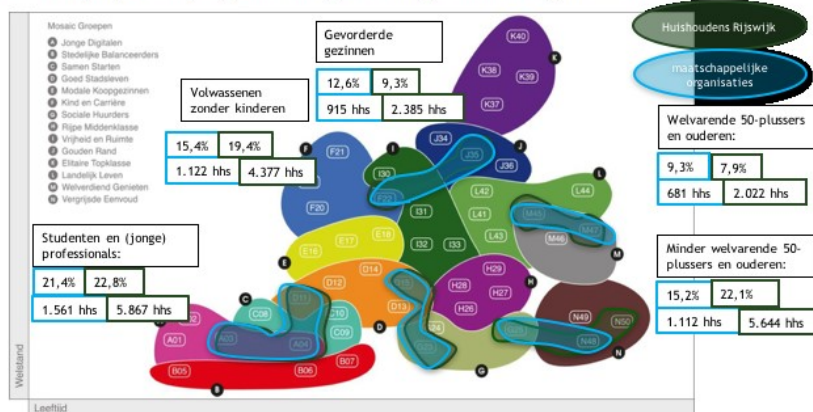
Mosaic Groepen
A Jonge Digitalen
B Stedelijke Balanceerders
C Samen Starten
D Goed Stadsleven
E Modale Koopgezinnen
F Kind en Carrière
G Sociale Huurders
H Rijpe Middenklasse
I Vrijheid en Ruimte
J Gouden Rand
K Elitaire Topklasse
L Landelijk Leven
M Welverdiend Genieten
N Vergrijsde Eenvoud

Huishoudens Rijswijk

maatschappelijke organisaties

Gevorderde gezinnen

| 12,6% | 9,3% |
|---|---|
| 915 hhs | 2.385 hhs |

Volwassenen zonder kinderen

| 15,4% | 19,4% |
|---|---|
| 1.122 hhs | 4.377 hhs |

Welvarende 50-plussers en ouderen:

| 9,3% | 7,9% |
|---|---|
| 681 hhs | 2.022 hhs |

Studenten en (jonge) professionals:

| 21,4% | 22,8% |
|---|---|
| 1.561 hhs | 5.867 hhs |

Minder welvarende 50-plussers en ouderen:

| 15,2% | 22,1% |
|---|---|
| 1.112 hhs | 5.644 hhs |

K40 K38 K39 K37 K J34 J35 J36 J F21 F20 F I30 I I31 I32 I33 L42 L41 L43 L44 L M45 M46 M47 M E16 E17 E18 E D14 D12 D13 D C11 C08 C10 C09 C A02 A03 A01 A04 A B05 B06 B07 B H29 H28 H27 H26 H G G25 N49 N50 N48 N

Welstand
Leeftijd